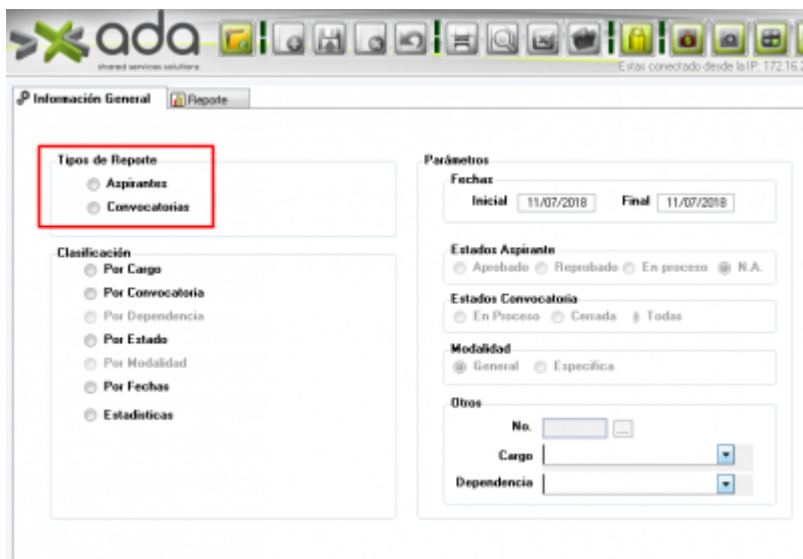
ada
shared services solutions
Estas conectado desde la IP: 172.16.2

Información General | Reporte

Tipos de Reporte
Aspirantes
Convocatorias

Clasificación
Por Cargo
Por Convocatoria
Por Dependencia
Por Estado
Por Modalidad
Por Fechas
Estadisticas

Parámetros
Fechas
Inicial 11/07/2018 Final 11/07/2018

Estados Aspirante
Aprobado Reprobado En proceso N.A.

Estados Convocatoria
En Proceso Cerrada Todas

Modalidad
General Especifica

Otros
No. ...
Cargo
Dependencia